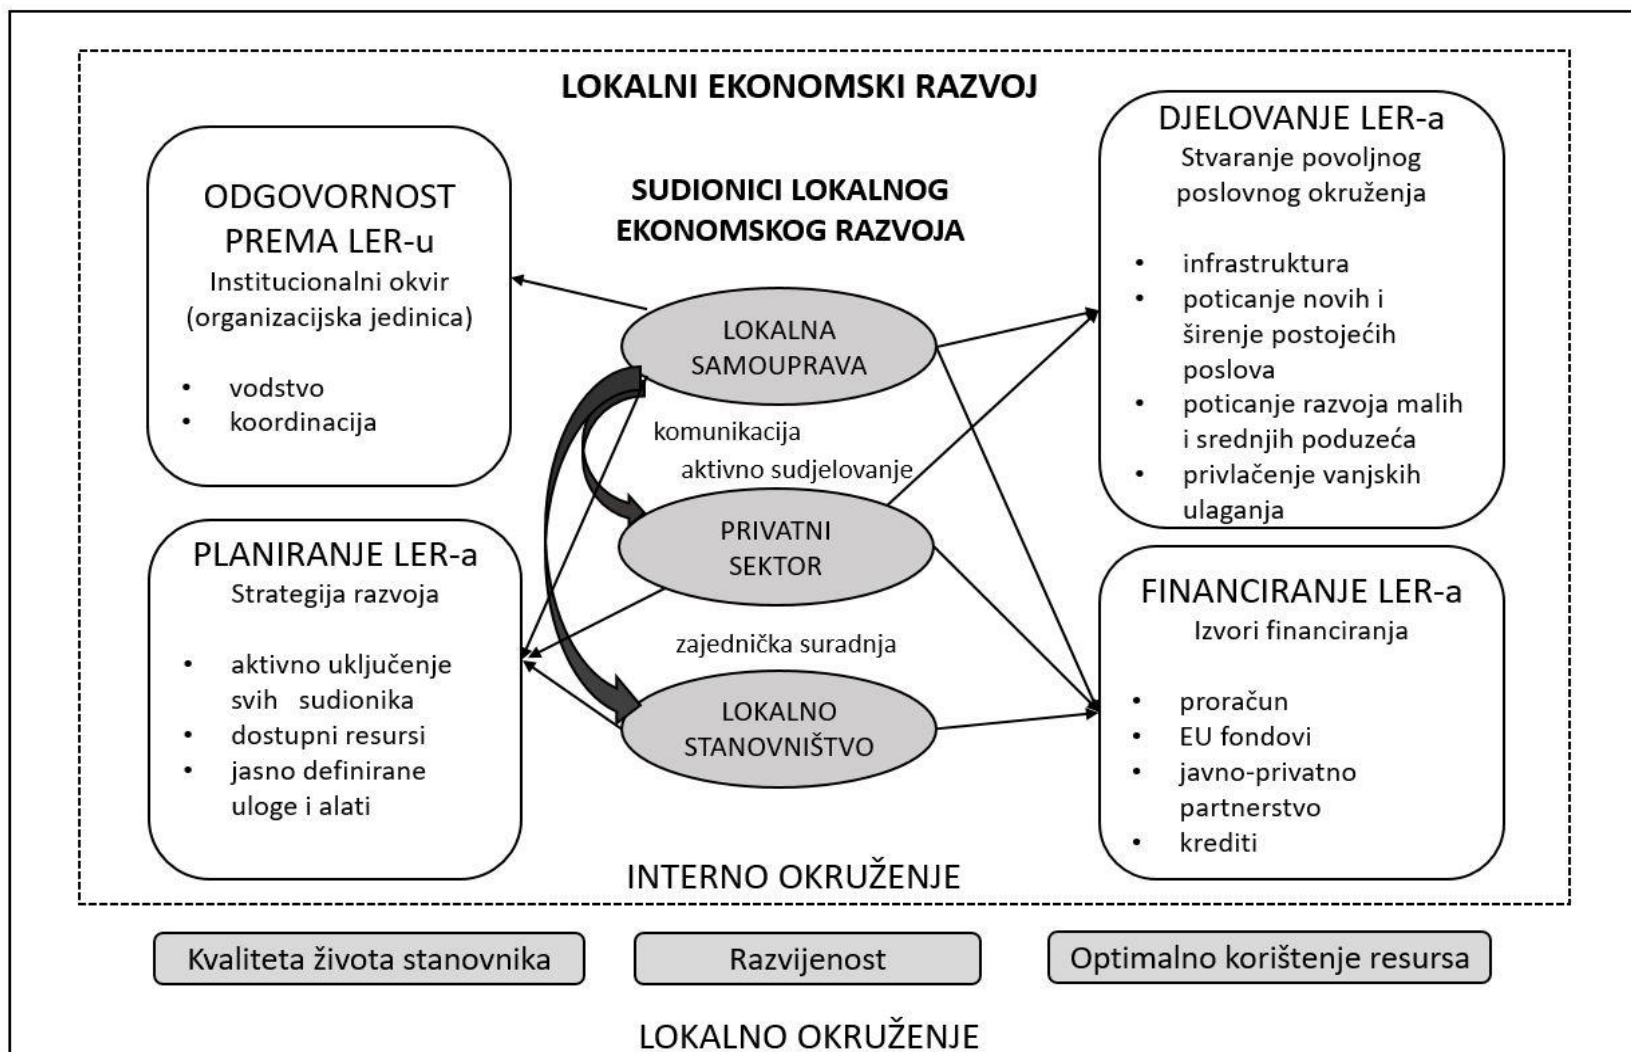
LOKALNI EKONOMSKI RAZVOJ

ODGOVORNOST PREMA LER-u
Institucionalni okvir (organizacijska jedinica)

- vodstvo
- koordinacija

SUDIONICI LOKALNOG EKONOMSKOG RAZVOJA

LOKALNA SAMOUPRAVA

komunikacija

aktivno sudjelovanje

PRIVATNI SEKTOR

zajednička suradnja

LOKALNO STANOVNIŠTVO

DJELOVANJE LER-a
Stvaranje povoljnog poslovnog okruženja

- infrastruktura
- poticanje novih i širenje postojećih poslova
- poticanje razvoja malih i srednjih poduzeća
- privlačenje vanjskih ulaganja

PLANIRANJE LER-a
Strategija razvoja

- aktivno uključenje svih sudionika
- dostupni resursi
- jasno definirane uloge i alati

FINANCIRANJE LER-a
Izvori financiranja

- proračun
- EU fondovi
- javno-privatno partnerstvo
- krediti

INTERNO OKRUŽENJE

Kvaliteta života stanovnika

Razvijenost

Optimalno korištenje resursa

LOKALNO OKRUŽENJE